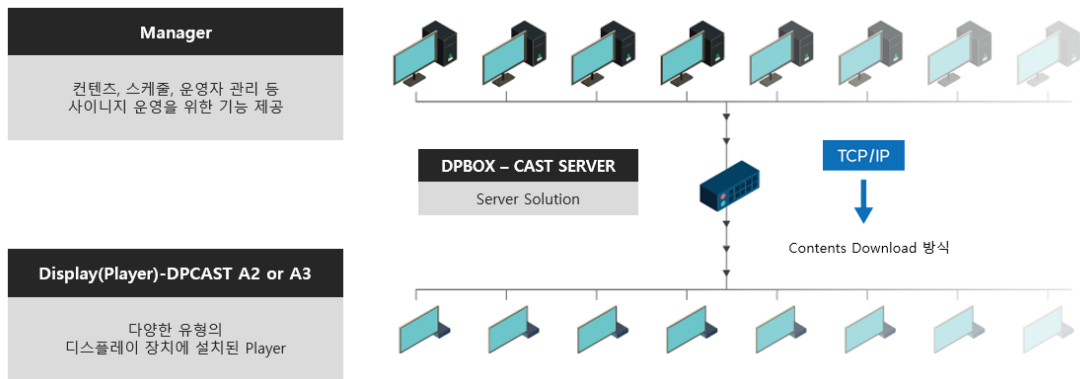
Manager

컨텐츠, 스케줄, 운영자 관리 등
사이니지 운영을 위한 기능 제공

DPBOX – CAST SERVER

Server Solution

TCP/IP

Contents Download 방식

Display(Player)-DPCAST A2 or A3

다양한 유형의
디스플레이 장치에 설치된 Player